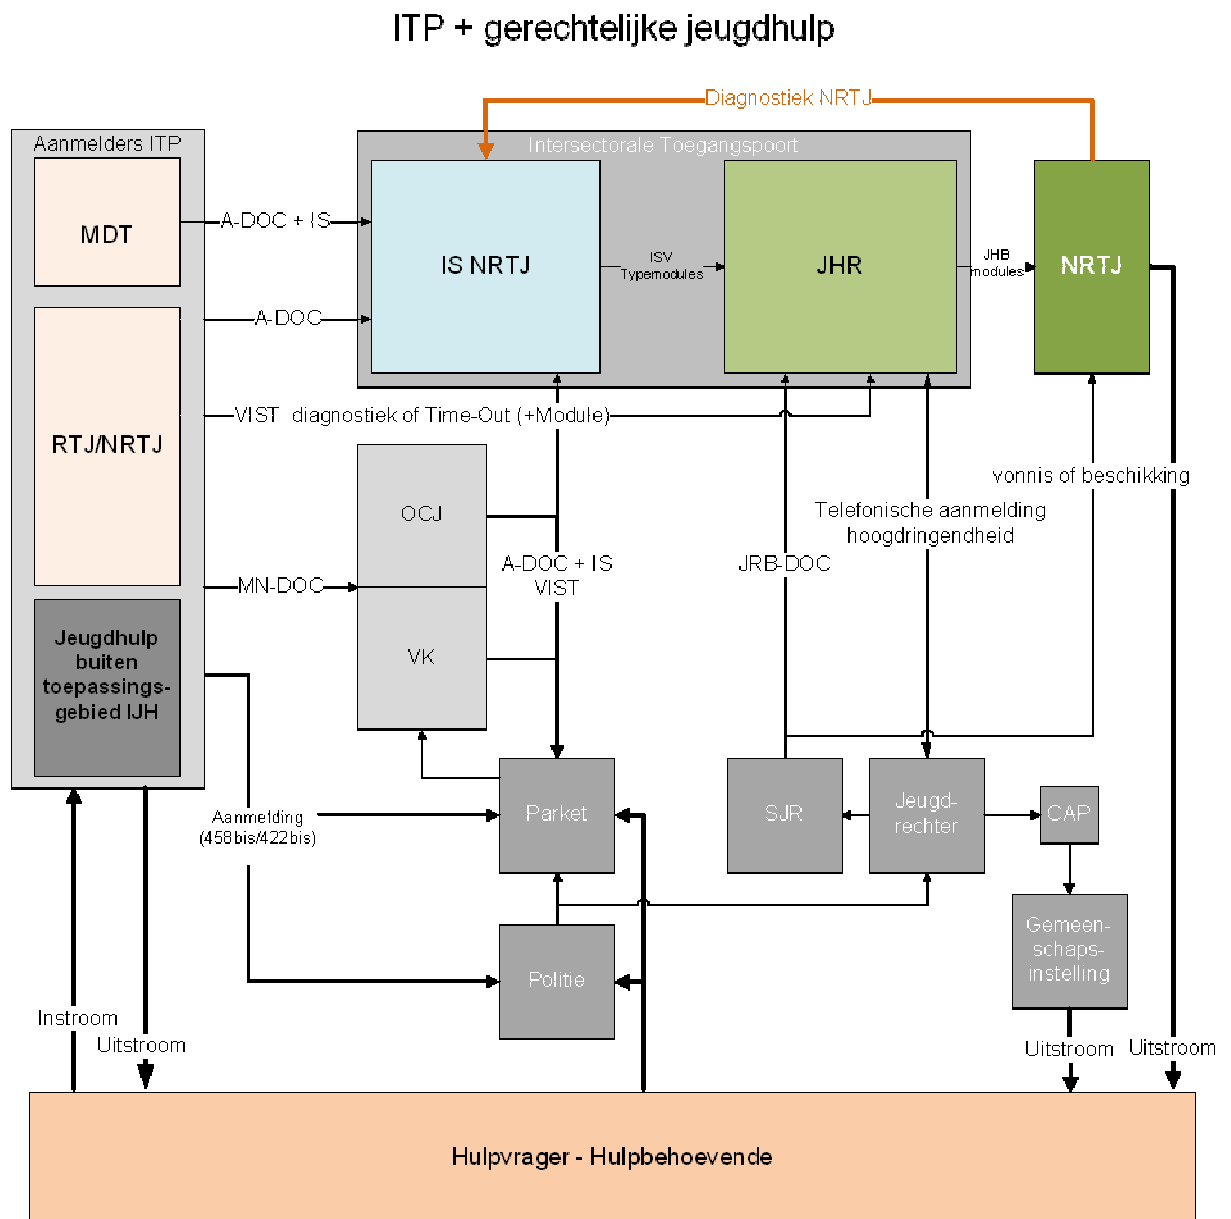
ITP + gerechtelijke jeugdhulp

Diagnostiek NRTJ

Aanmelders ITP

MDT

RTJ/NRTJ

Jeugdhulp buiten toepassingsgebied IJH

Intersectorale Toegangspoort

IS NRTJ

ISV Typemodules

JHR

JHB modules

NRTJ

A-DOC + IS

A-DOC

VIST diagnostiek of Time-Out (+Module)

MN-DOC

OCJ

VK

A-DOC + IS VIST

JRB-DOC

Telefonische aanmelding hoogdringendheid

vonnis of beschikking

Aanmelding (458bis/422bis)

Parket

SJR

Jeugdrechter

CAP

Politie

Gemeenschapsinstelling

Instroom

Uitstroom

Uitstroom

Uitstroom

Hulpvrager - Hulpbehoevende